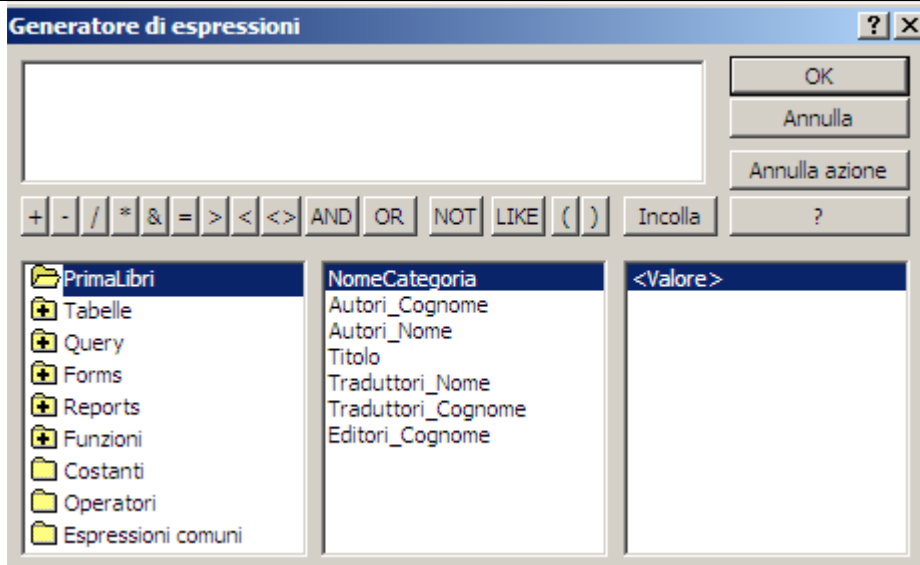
Generatore di espressioni

? X

OK
Annulla
Annulla azione

+ - / * & = > < <> AND OR NOT LIKE ( ) Incolla ?

PrimaLibri
Tabelle
Query
Forms
Reports
Funzioni
Costanti
Operatori
Espressioni comuni

NomeCategoria
Autori_Cognome
Autori_Nome
Titolo
Traduttori_Nome
Traduttori_Cognome
Editori_Cognome

<Valore>